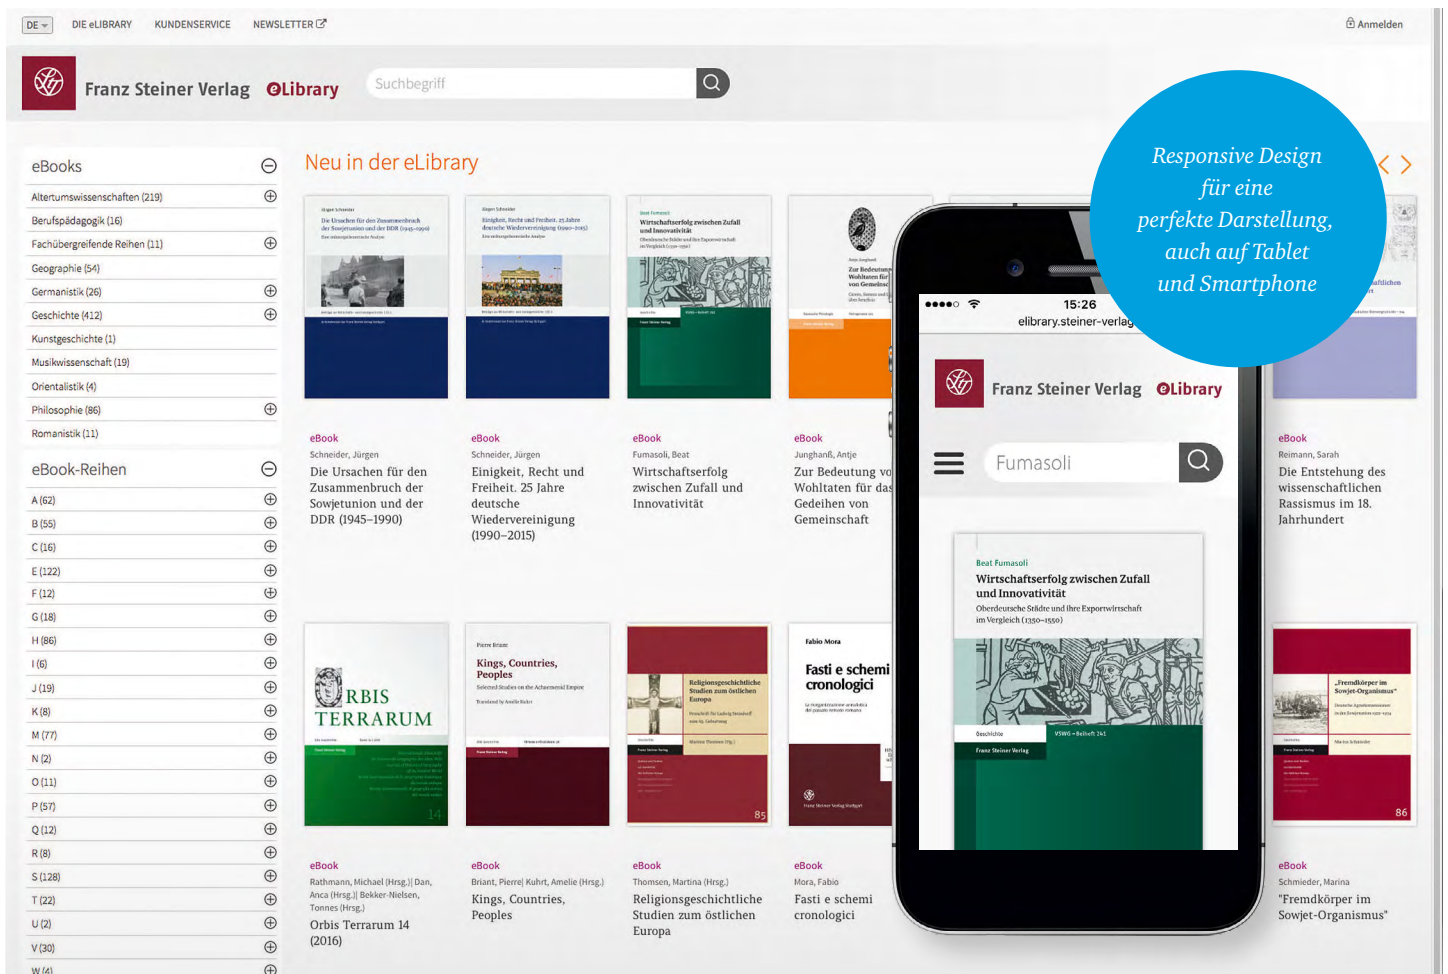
DE DIE eLIBRARY KUNDENSERVICE NEWSLETTER Anmelden

Franz Steiner Verlag eLibrary Suchbegriff

eBooks
Altertumswissenschaften (219)
Berufspädagogik (16)
Fachübergreifende Reihen (11)
Geographie (54)
Germanistik (26)
Geschichte (412)
Kunstgeschichte (1)
Musikwissenschaft (19)
Orientalistik (4)
Philosophie (86)
Romanistik (11)

eBook-Reihen
A (62)
B (55)
C (16)
E (122)
F (12)
G (18)
H (86)
I (6)
J (19)
K (8)
M (77)
N (2)
O (11)
P (57)
Q (12)
R (8)
S (128)
T (22)
U (2)
V (30)
W (4)

Neu in der eLibrary

Responsive Design für eine perfekte Darstellung, auch auf Tablet und Smartphone

eBook
Schneider, Jürgen
Die Ursachen für den Zusammenbruch der Sowjetunion und der DDR (1945–1990)

eBook
Schneider, Jürgen
Einigkeit, Recht und Freiheit. 25 Jahre deutsche Wiedervereinigung (1990–2015)

eBook
Fumasoli, Beat
Wirtschaftserfolg zwischen Zufall und Innovativität

eBook
Junghanß, Antje
Zur Bedeutung vo Wohltaten für das Gedeihen von Gemeinschaft

eBook
Reimann, Sarah
Die Entstehung des wissenschaftlichen Rassismus im 18. Jahrhundert

15:26
elibrary.steiner-verlag
Franz Steiner Verlag eLibrary
Fumasoli
Beat Fumasoli
Wirtschaftserfolg zwischen Zufall und Innovativität
Oberdeutsche Städte und ihre Exportwirtschaft im Vergleich (1350–1550)
Geschichte VSWG – Beiheft 241
Franz Steiner Verlag

ORBIS TERRARUM 14
Pierre Briant
Kings, Countries, Peoples
Religionsgeschichtliche Studien zum östlichen Europa 85
Fabio Mora
Fasti e schemi cronologici
„Fremdkörper im Sowjet-Organismus" 86

eBook
Rathmann, Michael (Hrsg.)| Dan, Anca (Hrsg.)| Bekker-Nielsen, Tonnes (Hrsg.)
Orbis Terrarum 14 (2016)

eBook
Briant, Pierre| Kuhrt, Amelie (Hrsg.)
Kings, Countries, Peoples

eBook
Thomsen, Martina (Hrsg.)
Religionsgeschichtliche Studien zum östlichen Europa

eBook
Mora, Fabio
Fasti e schemi cronologici

eBook
Schmieder, Marina
"Fremdkörper im Sowjet-Organismus"